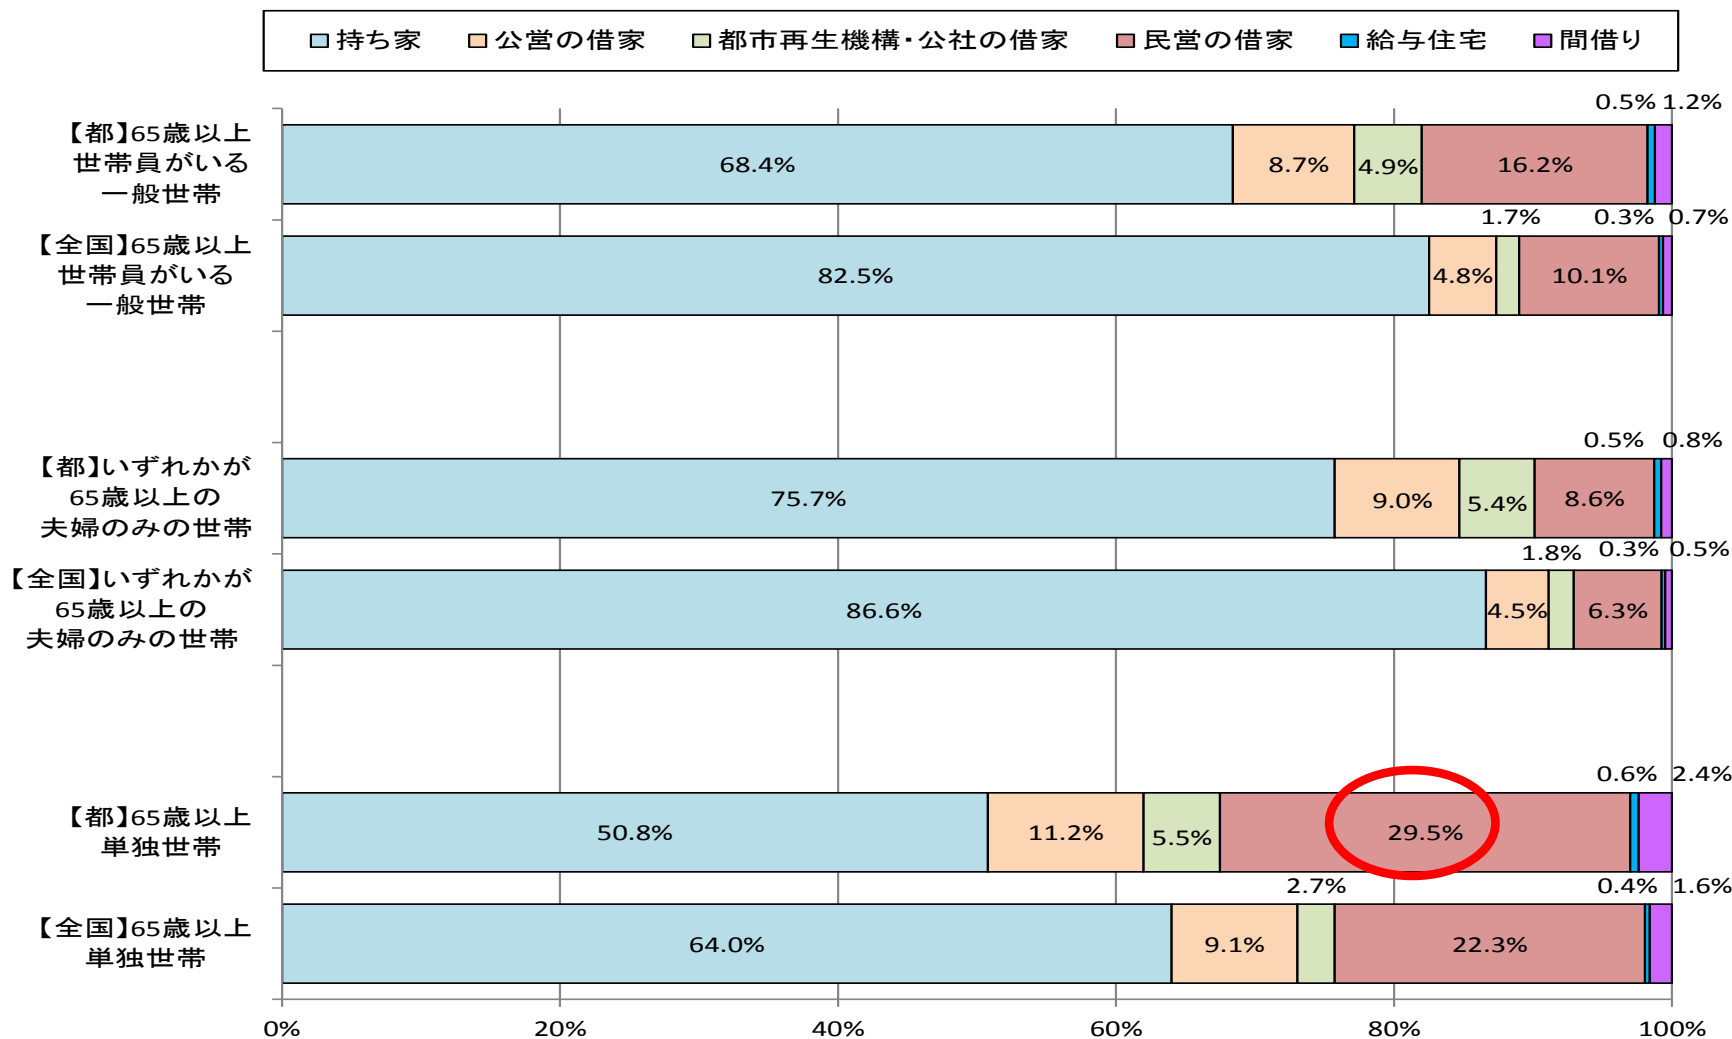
□持ち家　□公営の借家　□都市再生機構・公社の借家　□民営の借家　□給与住宅　□間借り

【都】65歳以上世帯員がいる一般世帯
68.4%　8.7%　4.9%　16.2%　0.5%　1.2%

【全国】65歳以上世帯員がいる一般世帯
82.5%　4.8%　1.7%　10.1%　0.3%　0.7%

【都】いずれかが65歳以上の夫婦のみの世帯
75.7%　9.0%　5.4%　8.6%　0.5%　0.8%

【全国】いずれかが65歳以上の夫婦のみの世帯
86.6%　4.5%　1.8%　6.3%　0.3%　0.5%

【都】65歳以上単独世帯
50.8%　11.2%　5.5%　29.5%　0.6%　2.4%

【全国】65歳以上単独世帯
64.0%　9.1%　2.7%　22.3%　0.4%　1.6%

0%　20%　40%　60%　80%　100%